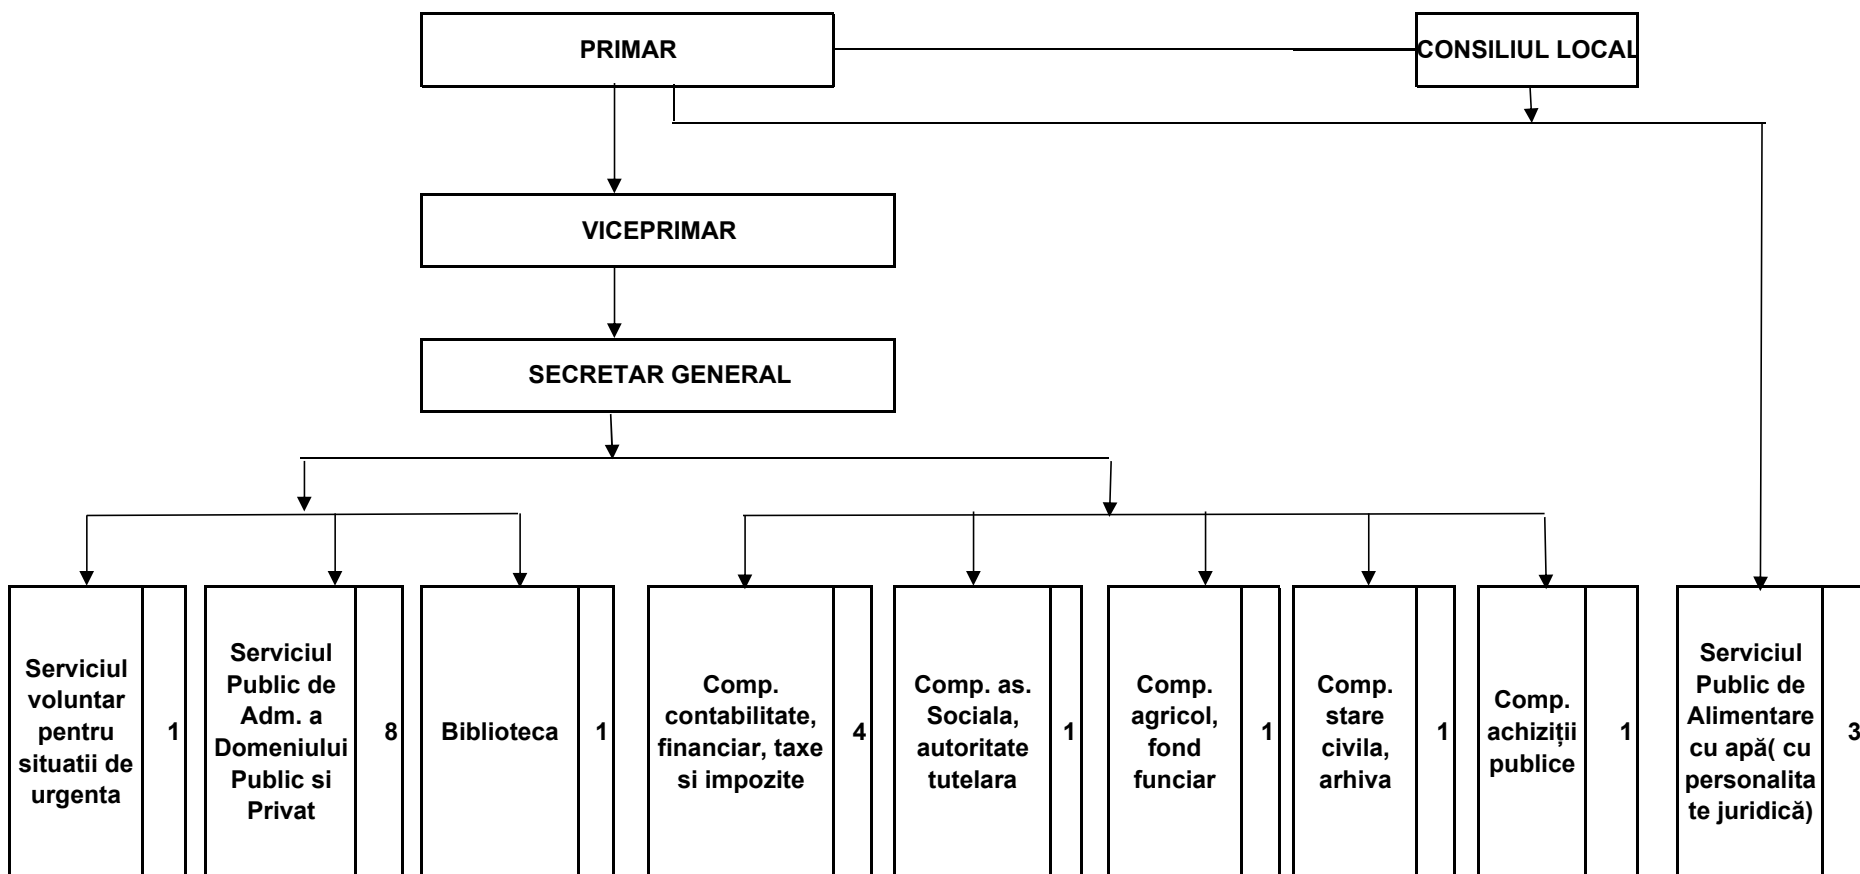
PRIMAR

CONSILIUL LOCAL

VICEPRIMAR

SECRETAR GENERAL

Serviciul voluntar pentru situatii de urgenta 1

Serviciul Public de Adm. a Domeniului Public si Privat 8

Biblioteca 1

Comp. contabilitate, financiar, taxe si impozite 4

Comp. as. Sociala, autoritate tutelara 1

Comp. agricol, fond funciar 1

Comp. stare civila, arhiva 1

Comp. achiziții publice 1

Serviciul Public de Alimentare cu apă( cu personalitate juridică) 3